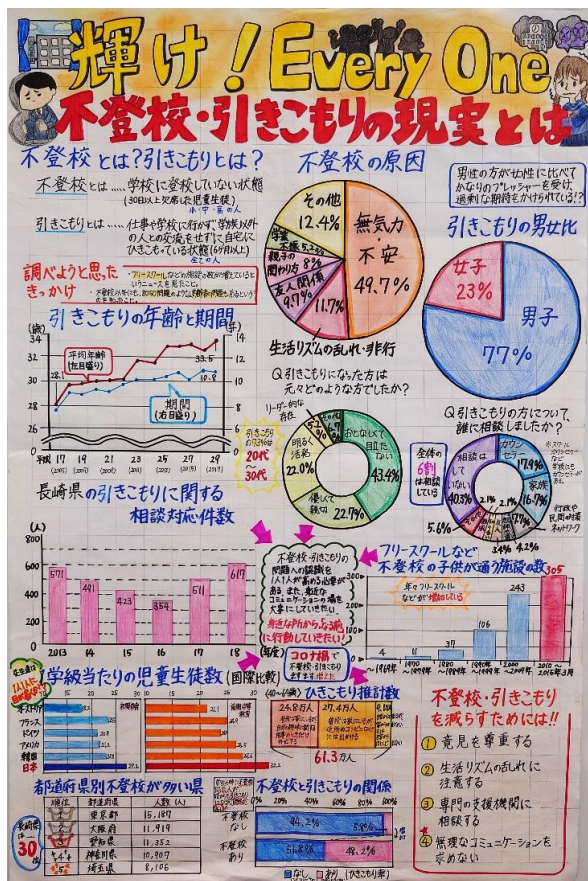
輝け！Every One
不登校・引きこもりの現実とは

不登校とは？引きこもりとは？

不登校とは……学校に登校していない状態（30日以上欠席した児童生徒）小・中・高の人

引きこもりとは……仕事や学校に行かず、家族以外の人との交流をほぼせずに自宅にひきこもっている状態（6ヶ月以上）全ての人

調べようと思ったきっかけ
・フリースクールなどの施設の数が増えているということを知ったこと
・不登校の人でも、30代の無職の人でも、同じ問題があるということ

引きこもりの年齢と期間
（歳）（年）
平均年齢（左目盛り）
期間（右目盛り）
33.5
10.8
平成 17 19 21 23 25 27 29
(2005) (2007) (2009) (2011) (2013) (2015) (2017)

不登校の原因
その他 12.4%
学業不振 8.5%
親子の関わり方 8%
友人関係 9.9%
11.7%
無気力不安 49.7%
生活リズムの乱れ・非行

男性の方が女性に比べてかなりのプレッシャーを受け、過剰な期待をかけられている!?

引きこもりの男女比
女子 23%
男子 77%

Q 引きこもりになった方は元々どのような方でしたか？
リーダー的存在
おとなしく目立たない 43.4%
明るく活発 22.0%
優しく親切 22.7%

引きこもりの約6割が20代～30代

Q 引きこもりの方について、誰に相談しましたか？
全体の6割は相談していない
カウンセラー 17.9%
家族 16.7%
相談していない 40.3%
5.6%
3.4% 4.2%
行政機関
民間団体
ネットワーク

長崎県の引きこもりに関する相談対応件数
（人）
571 491 423 354 511 617
2013 14 15 16 17 18

不登校・引きこもりの問題への認識を1人1人が高める必要がある。また、見守りやコミュニケーションを大事にしていきたい。
身近な所から地道に行動していきたい！

コロナ禍で不登校・引きこもりは増えている…!?

フリースクールなど不登校の子供が通う施設の数
年々フリースクールなどが増加している
4 37 106 243 305
～1989年 1990～1999年 2000～2009年 2010～2016年3月

学級当たりの児童生徒数（国際比較）
日本
アメリカ
ドイツ
フランス
イギリス
平均値

（40～64歳）ひきこもり推計数
24.2万人
27.4万人
61.3万人

不登校・引きこもりを減らすためには！！
① 意見を尊重する
② 生活リズムの乱れに注意する
③ 専門の支援機関に相談する
④ 無理なコミュニケーションを求めない

都道府県別不登校が多い県
| 順位 | 都道府県 | 人数（人） |
|---|---|---|
| 1 | 東京都 | 15,187 |
| 2 | 大阪府 | 11,919 |
| 3 | 愛知県 | 11,352 |
| 4 | 神奈川県 | 10,007 |
| 5 | 埼玉県 | 8,106 |

長崎県は30位

不登校と引きこもりの関係
不登校なし 44.2% 5.8%
不登校あり 51.8% 48.2%
なし あり（ひきこもり率）